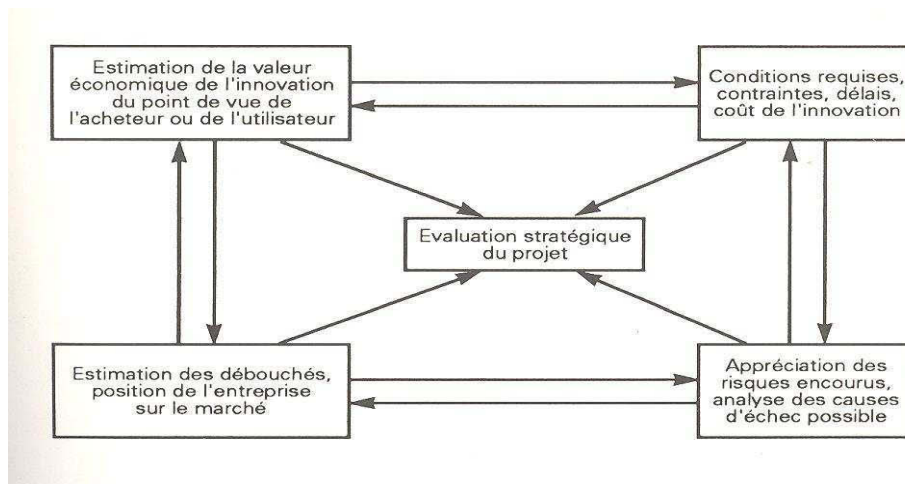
Estimation de la valeur économique de l'innovation du point de vue de l'acheteur ou de l'utilisateur

Conditions requises, contraintes, délais, coût de l'innovation

Evaluation stratégique du projet

Estimation des débouchés, position de l'entreprise sur le marché

Appréciation des risques encourus, analyse des causes d'échec possible